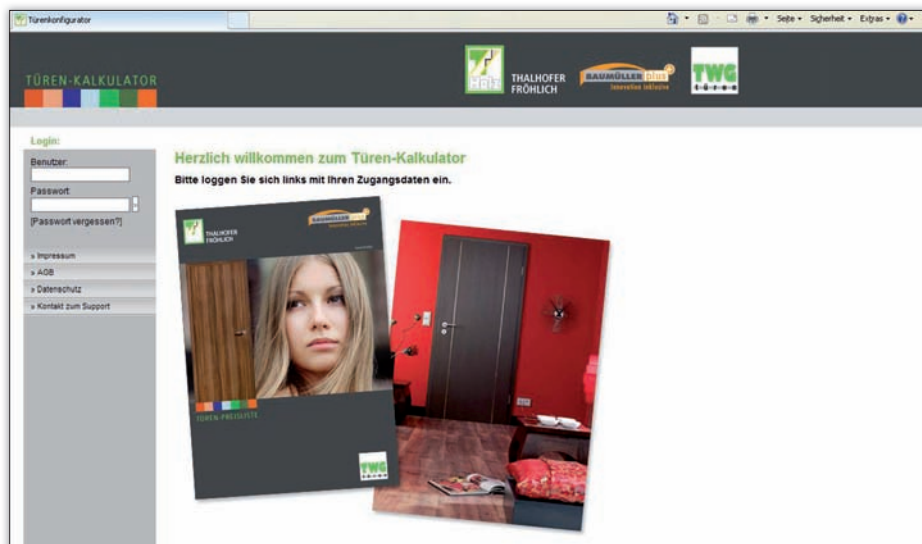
Türenkonfigurator

Seite • Sicherheit • Extras •

TÜREN-KALKULATOR

THALHOFER FRÖHLICH

BAUMÜLLER plus
Innovation inklusive

TWG
türen

Login:
Benutzer:
Passwort:
[Passwort vergessen?]

» Impressum
» AGB
» Datenschutz
» Kontakt zum Support

Herzlich willkommen zum Türen-Kalkulator
Bitte loggen Sie sich links mit Ihren Zugangsdaten ein.

THALHOFER FRÖHLICH

BAUMÜLLER plus

TÜREN-PREISLISTE

TWG